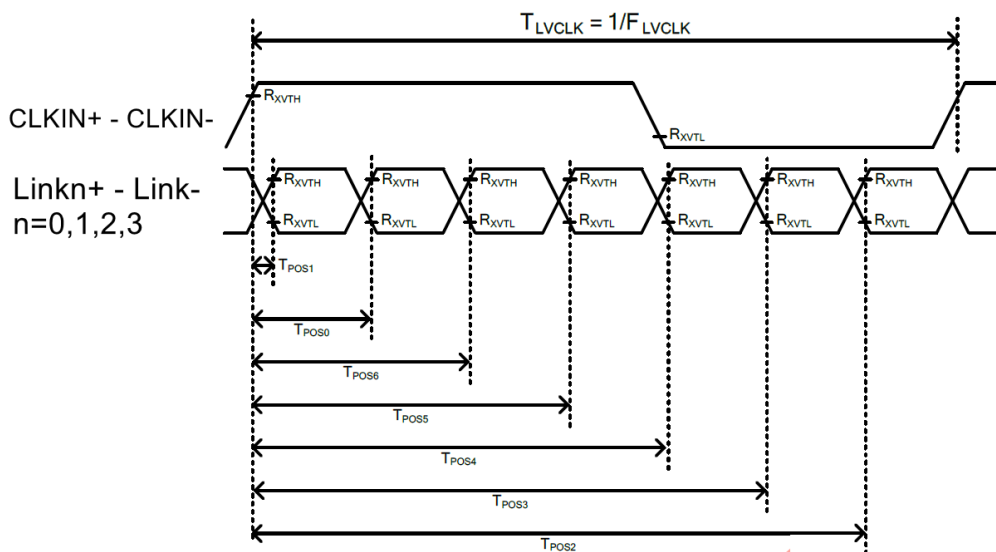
$T_{LVCLK} = 1/F_{LVCLK}$

CLKIN+ - CLKIN-

$R_{XVTH}$

$R_{XVTL}$

Linkn+ - Link-
n=0,1,2,3

$R_{XVTH}$ $R_{XVTH}$ $R_{XVTH}$ $R_{XVTH}$ $R_{XVTH}$ $R_{XVTH}$ $R_{XVTH}$

$R_{XVTL}$ $R_{XVTL}$ $R_{XVTL}$ $R_{XVTL}$ $R_{XVTL}$ $R_{XVTL}$ $R_{XVTL}$

$T_{POS1}$

$T_{POS0}$

$T_{POS6}$

$T_{POS5}$

$T_{POS4}$

$T_{POS3}$

$T_{POS2}$